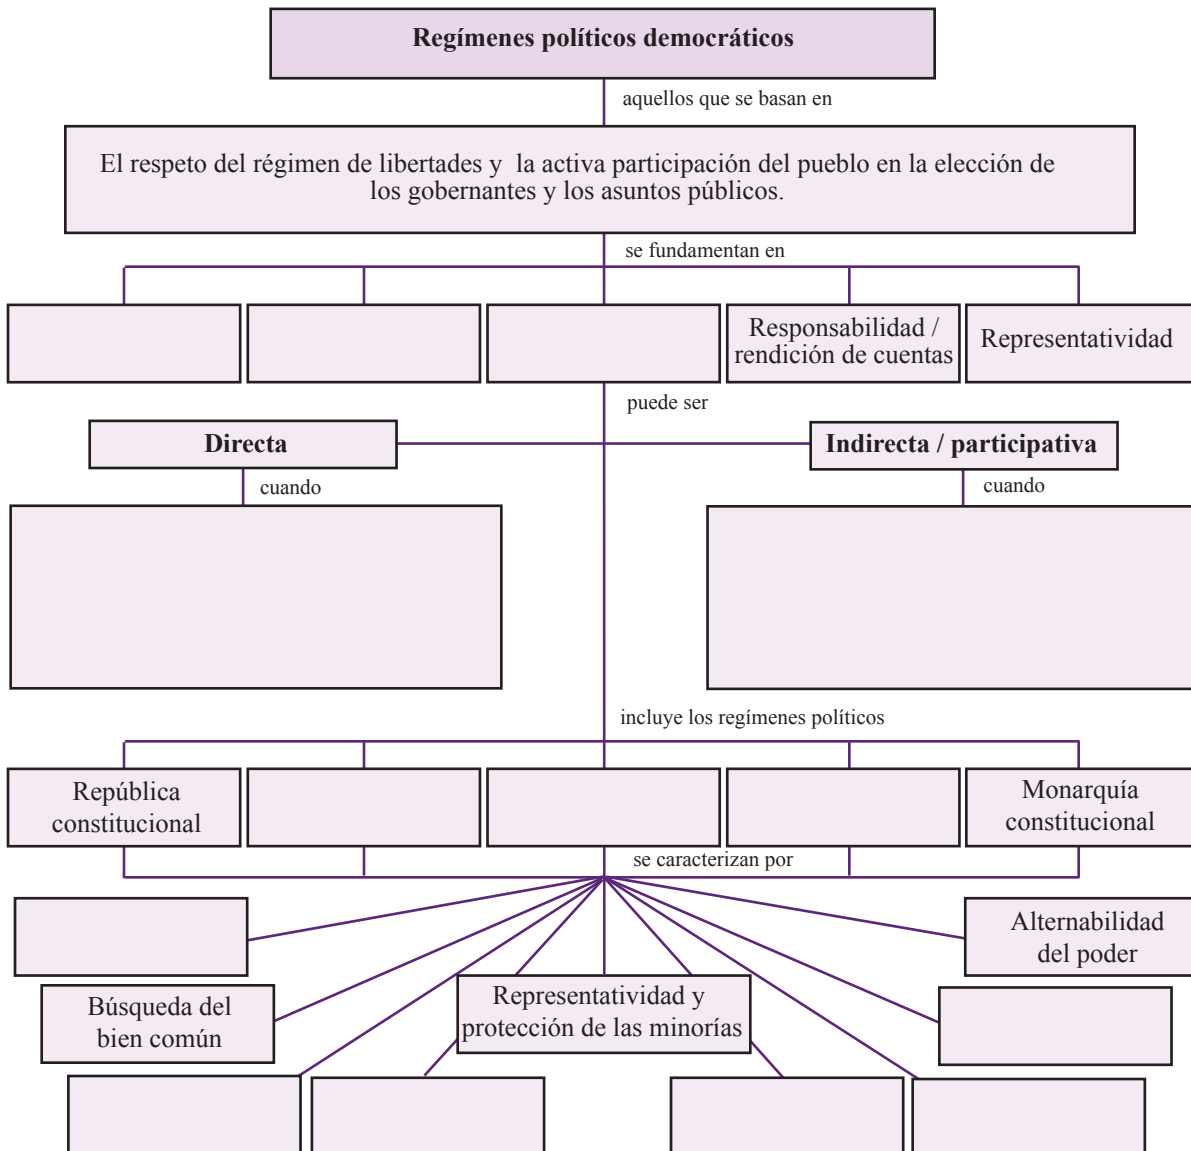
Regímenes políticos democráticos

aquellos que se basan en

El respeto del régimen de libertades y la activa participación del pueblo en la elección de los gobernantes y los asuntos públicos.

se fundamentan en

Responsabilidad / rendición de cuentas

Representatividad

puede ser

Directa

Indirecta / participativa

cuando

cuando

incluye los regímenes políticos

República constitucional

Monarquía constitucional

se caracterizan por

Alternabilidad del poder

Búsqueda del bien común

Representatividad y protección de las minorías